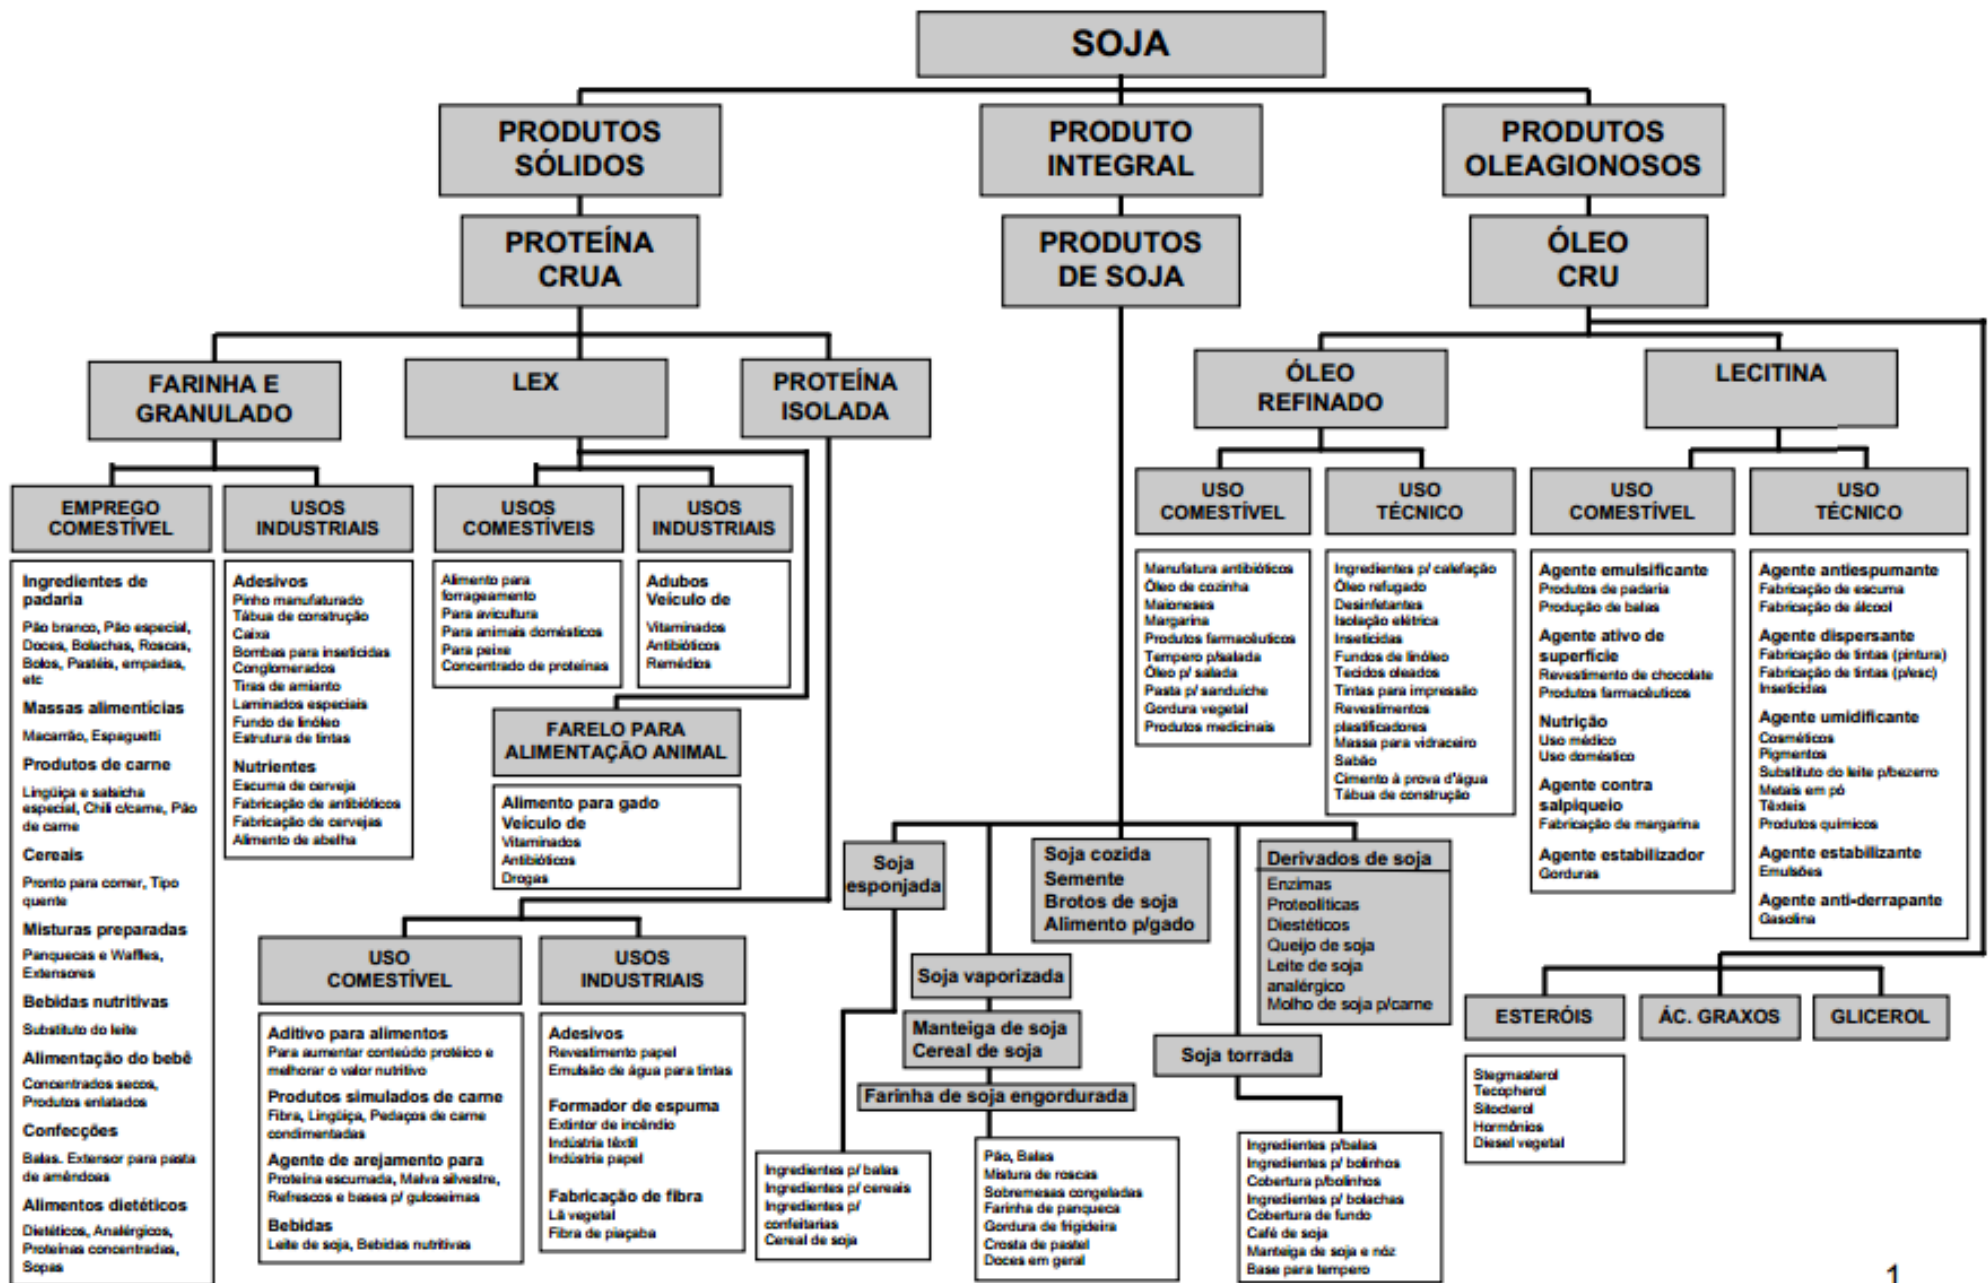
SOJA

PRODUTOS SÓLIDOS

PRODUTO INTEGRAL

PRODUTOS OLEAGIONOSOS

PROTEÍNA CRUA

PRODUTOS DE SOJA

ÓLEO CRU

FARINHA E GRANULADO

LEX

PROTEÍNA ISOLADA

EMPREGO COMESTÍVEL

Ingredientes de padaria
Pão branco, Pão especial, Doces, Bolachas, Roscas, Bolos, Pastéis, empadas, etc
Massas alimentícias
Macarrão, Espaguetti
Produtos de carne
Lingüiça e salsicha especial, Chili c/carne, Pão de carne
Cereais
Pronto para comer, Tipo quente
Misturas preparadas
Panquecas e Waffles, Extensores
Bebidas nutritivas
Substituto do leite
Alimentação do bebê
Concentrados secos, Produtos enlatados
Confecções
Balas. Extensor para pasta de amêndoas
Alimentos dietéticos
Dietéticos, Analérgicos, Proteínas concentradas, Sopas

USOS INDUSTRIAIS

Adesivos
Pinho manufaturado
Tábua de construção
Caixa
Bombas para inseticidas
Conglomerados
Tiras de amianto
Laminados especiais
Fundo de linóleo
Estrutura de tintas
Nutrientes
Escuma de cerveja
Fabricação de antibióticos
Fabricação de cervejas
Alimento de abelha

USOS COMESTÍVEIS

Alimento para forrageamento
Para avicultura
Para animais domésticos
Para peixe
Concentrado de proteínas

USOS INDUSTRIAIS

Adubos
Veículo de
Vitaminados
Antibióticos
Remédios

FARELO PARA ALIMENTAÇÃO ANIMAL

Alimento para gado
Veículo de
Vitaminados
Antibióticos
Drogas

USO COMESTÍVEL

Aditivo para alimentos
Para aumentar conteúdo protéico e melhorar o valor nutritivo
Produtos simulados de carne
Fibra, Lingüiça, Pedaços de carne condimentadas
Agente de arejamento para
Proteína escumada, Malva silvestre, Refrescos e bases p/ guloseimas
Bebidas
Leite de soja, Bebidas nutritivas

USOS INDUSTRIAIS

Adesivos
Revestimento papel
Emulsão de água para tintas
Formador de espuma
Extintor de incêndio
Indústria têxtil
Indústria papel
Fabricação de fibra
Lã vegetal
Fibra de piaçaba

Soja esponjada

Soja cozida
Semente
Brotos de soja
Alimento p/gado

Derivados de soja
Enzimas
Proteolíticas
Diestéticos
Queijo de soja
Leite de soja analérgico
Molho de soja p/carne

Soja vaporizada

Manteiga de soja
Cereal de soja

Farinha de soja engordurada

Soja torrada

Ingredientes p/ balas
Ingredientes p/ cereais
Ingredientes p/ confeitarias
Cereal de soja

Pão, Balas
Mistura de roscas
Sobremesas congeladas
Farinha de panqueca
Gordura de frigideira
Crosta de pastel
Doces em geral

Ingredientes p/balas
Ingredientes p/ bolinhos
Cobertura p/bolinhos
Ingredientes p/ bolachas
Cobertura de fundo
Café de soja
Manteiga de soja e nóz
Base para tempero

ÓLEO REFINADO

LECITINA

USO COMESTÍVEL

Manufatura antibióticos
Óleo de cozinha
Maioneses
Margarina
Produtos farmacêuticos
Tempero p/salada
Óleo p/ salada
Pasta p/ sanduíche
Gordura vegetal
Produtos medicinais

USO TÉCNICO

Ingredientes p/ calefação
Óleo refugado
Desinfetantes
Isolação elétrica
Inseticidas
Fundos de linóleo
Tecidos oleados
Tintas para impressão
Revestimentos plastificadores
Massa para vidraceiro
Sabão
Cimento à prova d'água
Tábua de construção

USO COMESTÍVEL

Agente emulsificante
Produtos de padaria
Produção de balas
Agente ativo de superfície
Revestimento de chocolate
Produtos farmacêuticos
Nutrição
Uso médico
Uso doméstico
Agente contra salpiqueio
Fabricação de margarina
Agente estabilizador
Gorduras

USO TÉCNICO

Agente antiespumante
Fabricação de escuma
Fabricação de álcool
Agente dispersante
Fabricação de tintas (pintura)
Fabricação de tintas (p/esc)
Inseticidas
Agente umidificante
Cosméticos
Pigmentos
Substituto do leite p/bezerro
Metais em pó
Têxteis
Produtos químicos
Agente estabilizante
Emulsões
Agente anti-derrapante
Gasolina

ESTERÓIS

ÁC. GRAXOS

GLICEROL

Stegmasterol
Tecopherol
Sitosterol
Hormônios
Diesel vegetal

1